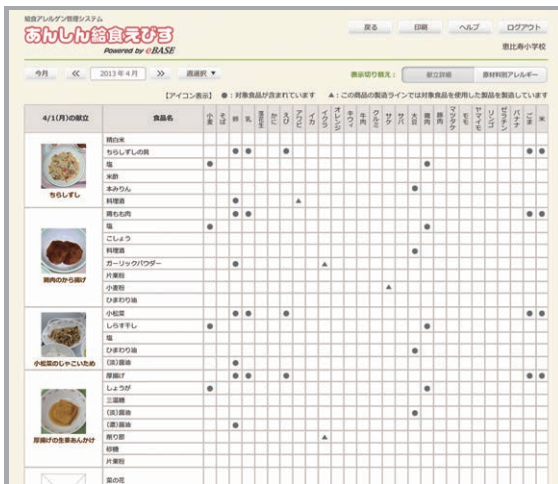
給食アレルゲン管理システム
あんしん給食えびす
Powered by eBASE

戻る　印刷　ヘルプ　ログアウト
恵比寿小学校

今月　≪　2013年4月　≫　週選択 ▼

表示切り替え：　献立詳細　原材料別アレルギー

【アイコン表示】　●：対象食品が含まれています　▲：この商品の製造ラインでは対象食品を使用した製品を製造しています

| 4/1(月)の献立 | 食品名 | 小麦 | そば | 卵 | 乳 | 落花生 | かに | えび | アワビ | イカ | イクラ | オレンジ | キウイ | 牛肉 | クルミ | サケ | サバ | 大豆 | 鶏肉 | 豚肉 | マツタケ | モモ | ヤマイモ | リンゴ | ゼラチン | バナナ | ごま | 米 |
|---|---|---|---|---|---|---|---|---|---|---|---|---|---|---|---|---|---|---|---|---|---|---|---|---|---|---|---|---|
| ちらしずし | 精白米 | | | | | | | | | | | | | | | | | | | | | | | | | | | |
| | ちらしずしの具 | | | ● | ● | | | ● | | | | | | | | | | | | | | | | | | | ● | ● |
| | 塩 | ● | | | | | | | | | | | | | | | | | ● | | | | | | | | | |
| | 米酢 | | | | | | | | | | | | | | | | | | | | | | | | | | | |
| | 本みりん | | | | | | | | | | | | | | | | | ● | | | | | | | | | | |
| | 料理酒 | | | ● | | | | | ▲ | | | | | | | | | | | | | | | | | | | |
| 鶏肉のから揚げ | 鶏もも肉 | | | ● | ● | | | | | | | | | | | | | | | | | | | | | | ● | ● |
| | 塩 | ● | | | | | | | | | | | | | | | | | ● | | | | | | | | | |
| | こしょう | | | | | | | | | | | | | | | | | | | | | | | | | | | |
| | 料理酒 | | | | | | | | | | | | | | | | | ● | | | | | | | | | | |
| | ガーリックパウダー | | | ● | | | | | | | ▲ | | | | | | | | | | | | | | | | | |
| | 片栗粉 | | | | | | | | | | | | | | | | | | | | | | | | | | | |
| | 小麦粉 | | | | | | | | | | | | | | | ▲ | | | | | | | | | | | | |
| | ひまわり油 | | | | | | | | | | | | | | | | | | | | | | | | | | | |
| 小松菜のじゃこいため | 小松菜 | | | ● | ● | | | ● | | | | | | | | | | | | | | | | | | | ● | ● |
| | しらすぼし | ● | | | | | | | | | | | | | | | | | ● | | | | | | | | | |
| | 塩 | | | | | | | | | | | | | | | | | | | | | | | | | | | |
| | ひまわり油 | | | | | | | | | | | | | | | | | ● | | | | | | | | | | |
| | (淡)醤油 | | | ● | | | | | | | | | | | | | | | | | | | | | | | | |
| 厚揚げの生姜あんかけ | 厚揚げ | | | ● | ● | | | ● | | | | | | | | | | | | | | | | | | | ● | ● |
| | しょうが | ● | | | | | | | | | | | | | | | | | ● | | | | | | | | | |
| | 三温糖 | | | | | | | | | | | | | | | | | | | | | | | | | | | |
| | (淡)醤油 | | | | | | | | | | | | | | | | | ● | | | | | | | | | | |
| | (濃)醤油 | | | ● | | | | | | | | | | | | | | | | | | | | | | | | |
| | 削り節 | | | | | | | | | | ▲ | | | | | | | | | | | | | | | | | |
| | 砂糖 | | | | | | | | | | | | | | | | | | | | | | | | | | | |
| | 片栗粉 | | | | | | | | | | | | | | | | | | | | | | | | | | | |
| | 菜の花 | | | | | | | | | | | | | | | | | | | | | | | | | | | |